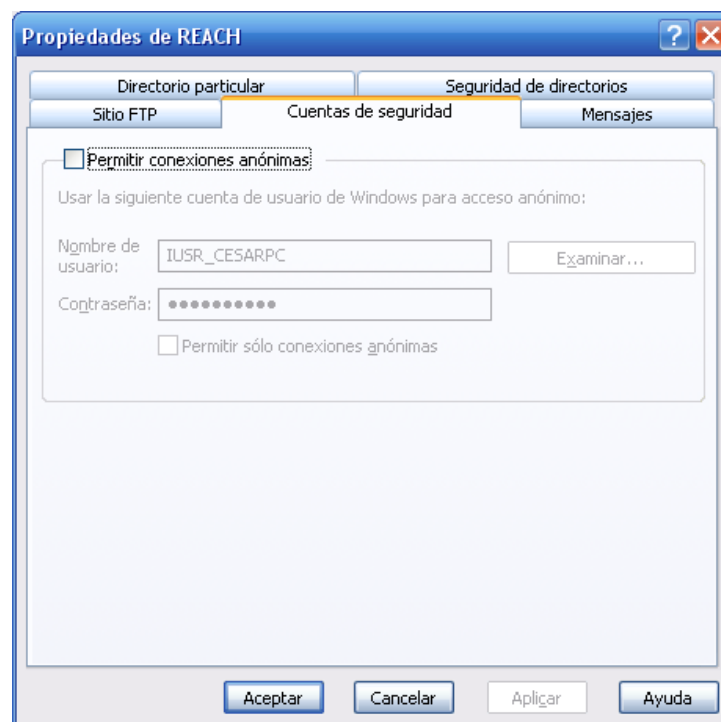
Propiedades de REACH

Directorio particular
Seguridad de directorios
Sitio FTP
Cuentas de seguridad
Mensajes

Permitir conexiones anónimas

Usar la siguiente cuenta de usuario de Windows para acceso anónimo:

Nombre de usuario:
IUSR_CESARPC
Examinar...

Contraseña:
●●●●●●●●●●

Permitir sólo conexiones anónimas

Aceptar
Cancelar
Aplicar
Ayuda